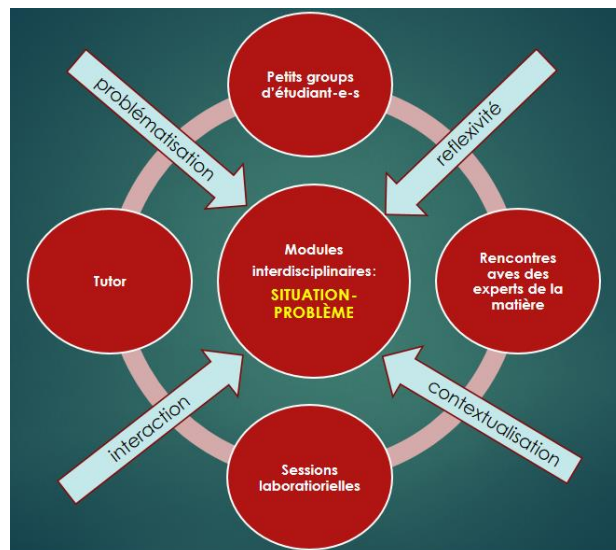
Petits groups d'étudiant-e-s

problématisation

reflexivité

Tutor

Modules interdisciplinaires:

SITUATION-PROBLÈME

Rencontres aves des experts de la matière

interaction

contextualisation

Sessions laboratiorielles